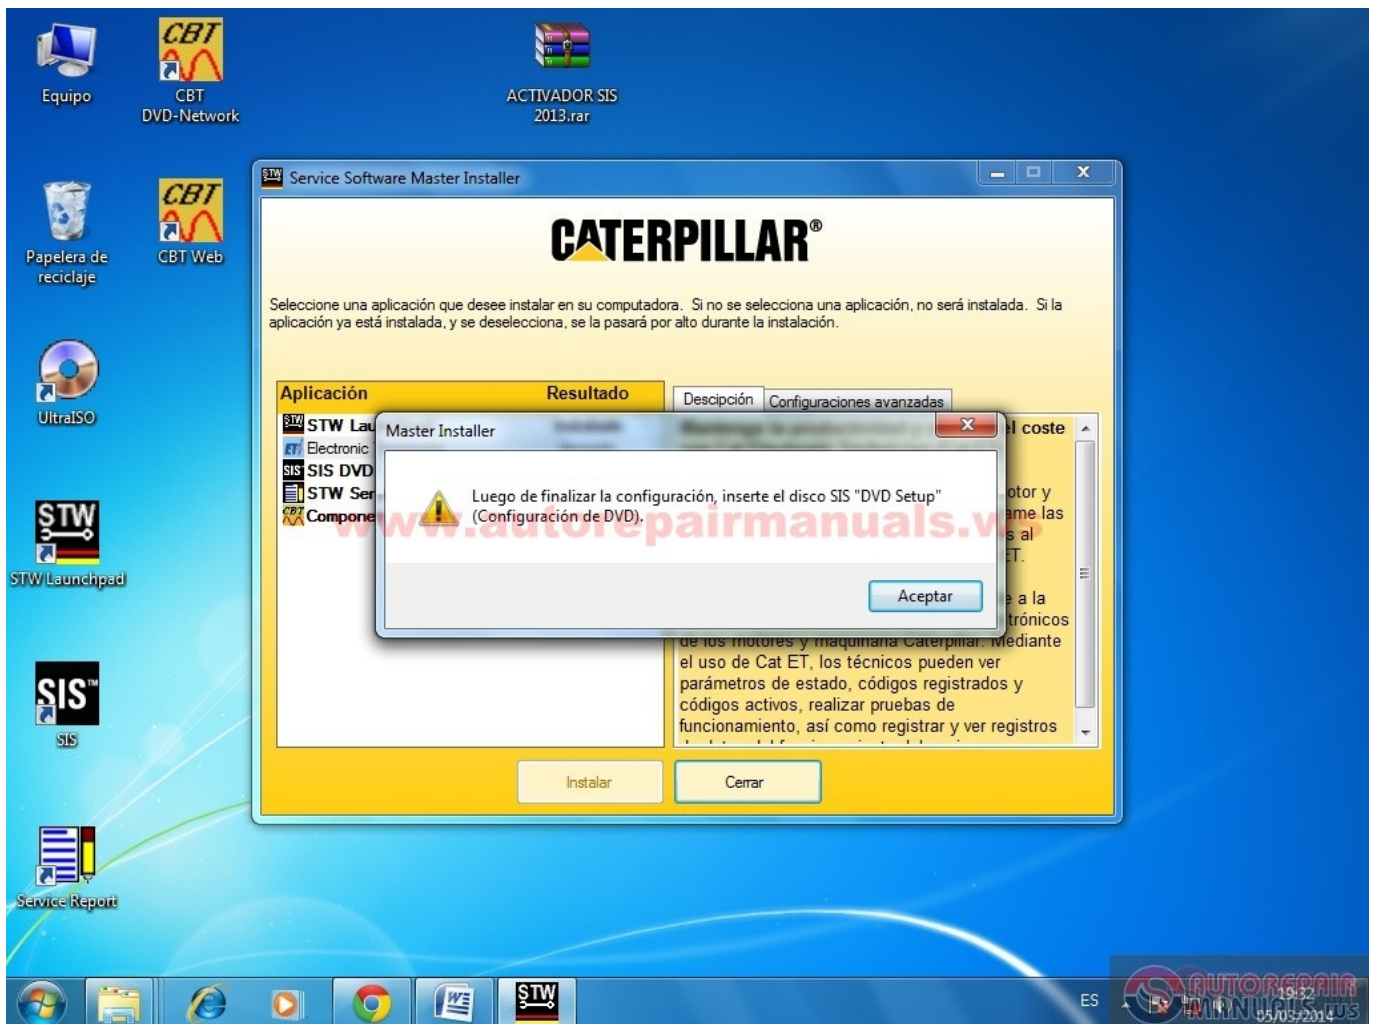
Equipo

CBT DVD-Network

ACTIVADOR SIS 2013.rar

Papelera de reciclaje

CBT Web

UltraISO

STW Launchpad

SIS

Service Report

Service Software Master Installer

CATERPILLAR®

Seleccione una aplicación que desee instalar en su computadora. Si no se selecciona una aplicación, no será instalada. Si la aplicación ya está instalada, y se deselecciona, se la pasará por alto durante la instalación.

| Aplicación | Resultado |
|---|---|
| STW Lau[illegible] | |
| Electronic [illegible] | |
| SIS DVD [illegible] | |
| STW Ser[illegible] | |
| Compone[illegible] | |

Descripción | Configuraciones avanzadas

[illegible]l coste

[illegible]otor y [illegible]me las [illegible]s al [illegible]ET.

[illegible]e a la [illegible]trónicos de los motores y maquinaria Caterpillar. Mediante el uso de Cat ET, los técnicos pueden ver parámetros de estado, códigos registrados y códigos activos, realizar pruebas de funcionamiento, así como registrar y ver registros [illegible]

Master Installer

Luego de finalizar la configuración, inserte el disco SIS "DVD Setup" (Configuración de DVD).

Aceptar

www.autorepairmanuals.ws

Instalar

Cerrar

ES

15:32
05/05/2014

AUTOREPAIR MANUALS.WS